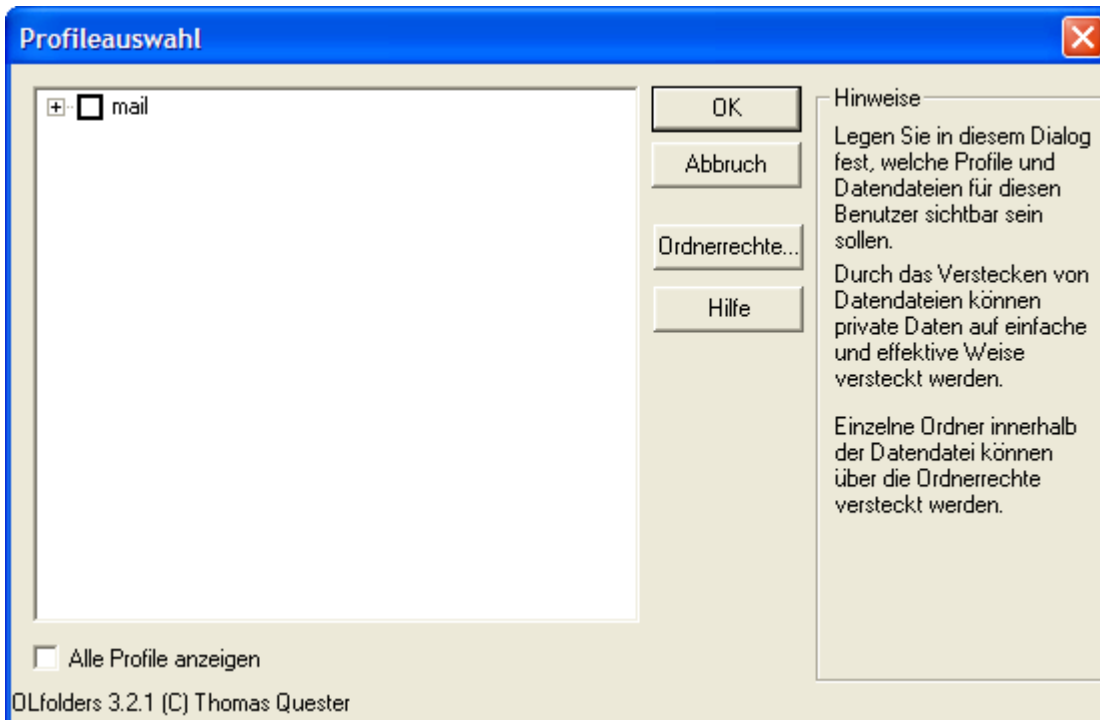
Profileauswahl

mail

OK

Abbruch

Ordnerrechte...

Hilfe

Hinweise

Legen Sie in diesem Dialog fest, welche Profile und Datendateien für diesen Benutzer sichtbar sein sollen.

Durch das Verstecken von Datendateien können private Daten auf einfache und effektive Weise versteckt werden.

Einzelne Ordner innerhalb der Datendatei können über die Ordnerrechte versteckt werden.

Alle Profile anzeigen

OLfolders 3.2.1 (C) Thomas Quester